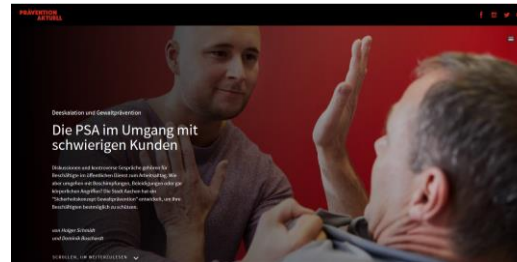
PRÄVENTION AKTUELL

Deeskalation und Gewaltprävention

Die PSA im Umgang mit schwierigen Kunden

Diskussionen und kontroverse Gespräche gehören für Beschäftigte im öffentlichen Dienst zum Arbeitsalltag. Wie aber umgehen mit Beschimpfungen, Beleidigungen oder gar körperlichen Angriffen? Die Stadt Aachen hat ein "Sicherheitskonzept Gewaltprävention" entwickelt, um ihre Beschäftigten bestmöglich zu schützen.

von Holger Schmidt und Dominik Reschardt

SCROLLEN, UM WEITERZULESEN